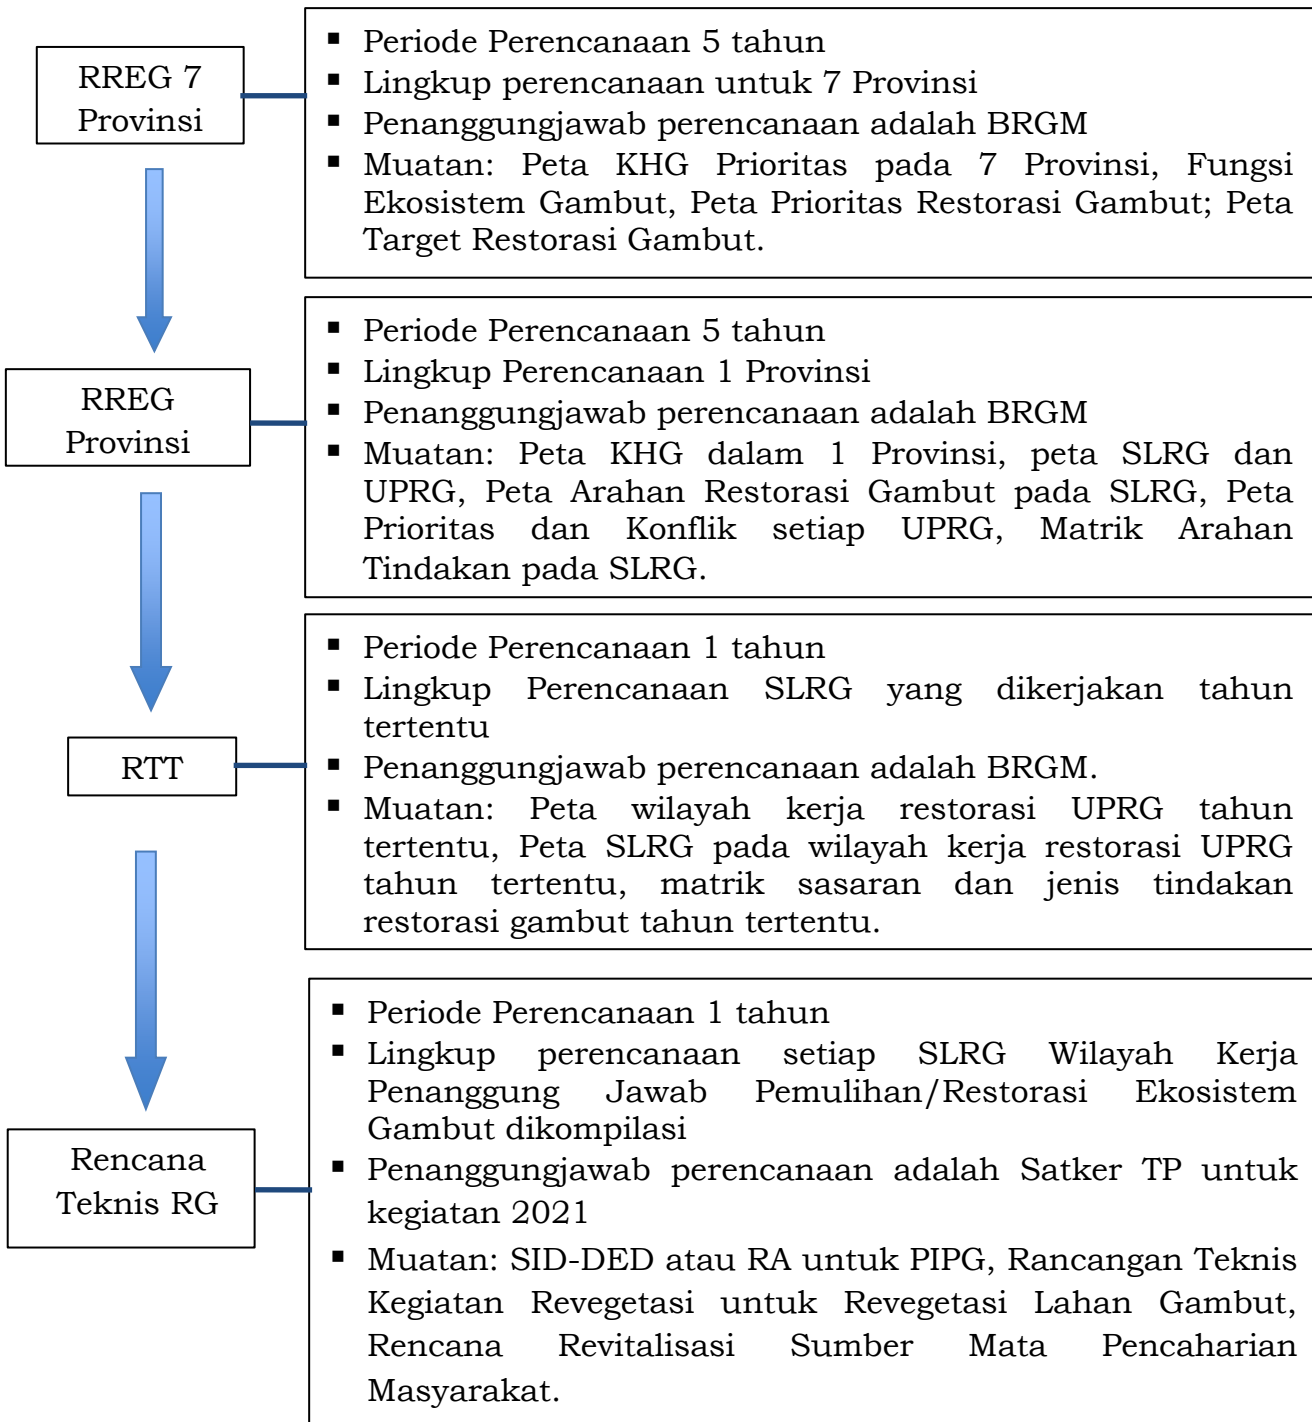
RREG 7 Provinsi

- Periode Perencanaan 5 tahun
- Lingkup perencanaan untuk 7 Provinsi
- Penanggungjawab perencanaan adalah BRGM
- Muatan: Peta KHG Prioritas pada 7 Provinsi, Fungsi Ekosistem Gambut, Peta Prioritas Restorasi Gambut; Peta Target Restorasi Gambut.

RREG Provinsi

- Periode Perencanaan 5 tahun
- Lingkup Perencanaan 1 Provinsi
- Penanggungjawab perencanaan adalah BRGM
- Muatan: Peta KHG dalam 1 Provinsi, peta SLRG dan UPRG, Peta Arahan Restorasi Gambut pada SLRG, Peta Prioritas dan Konflik setiap UPRG, Matrik Arahan Tindakan pada SLRG.

RTT

- Periode Perencanaan 1 tahun
- Lingkup Perencanaan SLRG yang dikerjakan tahun tertentu
- Penanggungjawab perencanaan adalah BRGM.
- Muatan: Peta wilayah kerja restorasi UPRG tahun tertentu, Peta SLRG pada wilayah kerja restorasi UPRG tahun tertentu, matrik sasaran dan jenis tindakan restorasi gambut tahun tertentu.

Rencana Teknis RG

- Periode Perencanaan 1 tahun
- Lingkup perencanaan setiap SLRG Wilayah Kerja Penanggung Jawab Pemulihan/Restorasi Ekosistem Gambut dikompilasi
- Penanggungjawab perencanaan adalah Satker TP untuk kegiatan 2021
- Muatan: SID-DED atau RA untuk PIPG, Rancangan Teknis Kegiatan Revegetasi untuk Revegetasi Lahan Gambut, Rencana Revitalisasi Sumber Mata Pencaharian Masyarakat.